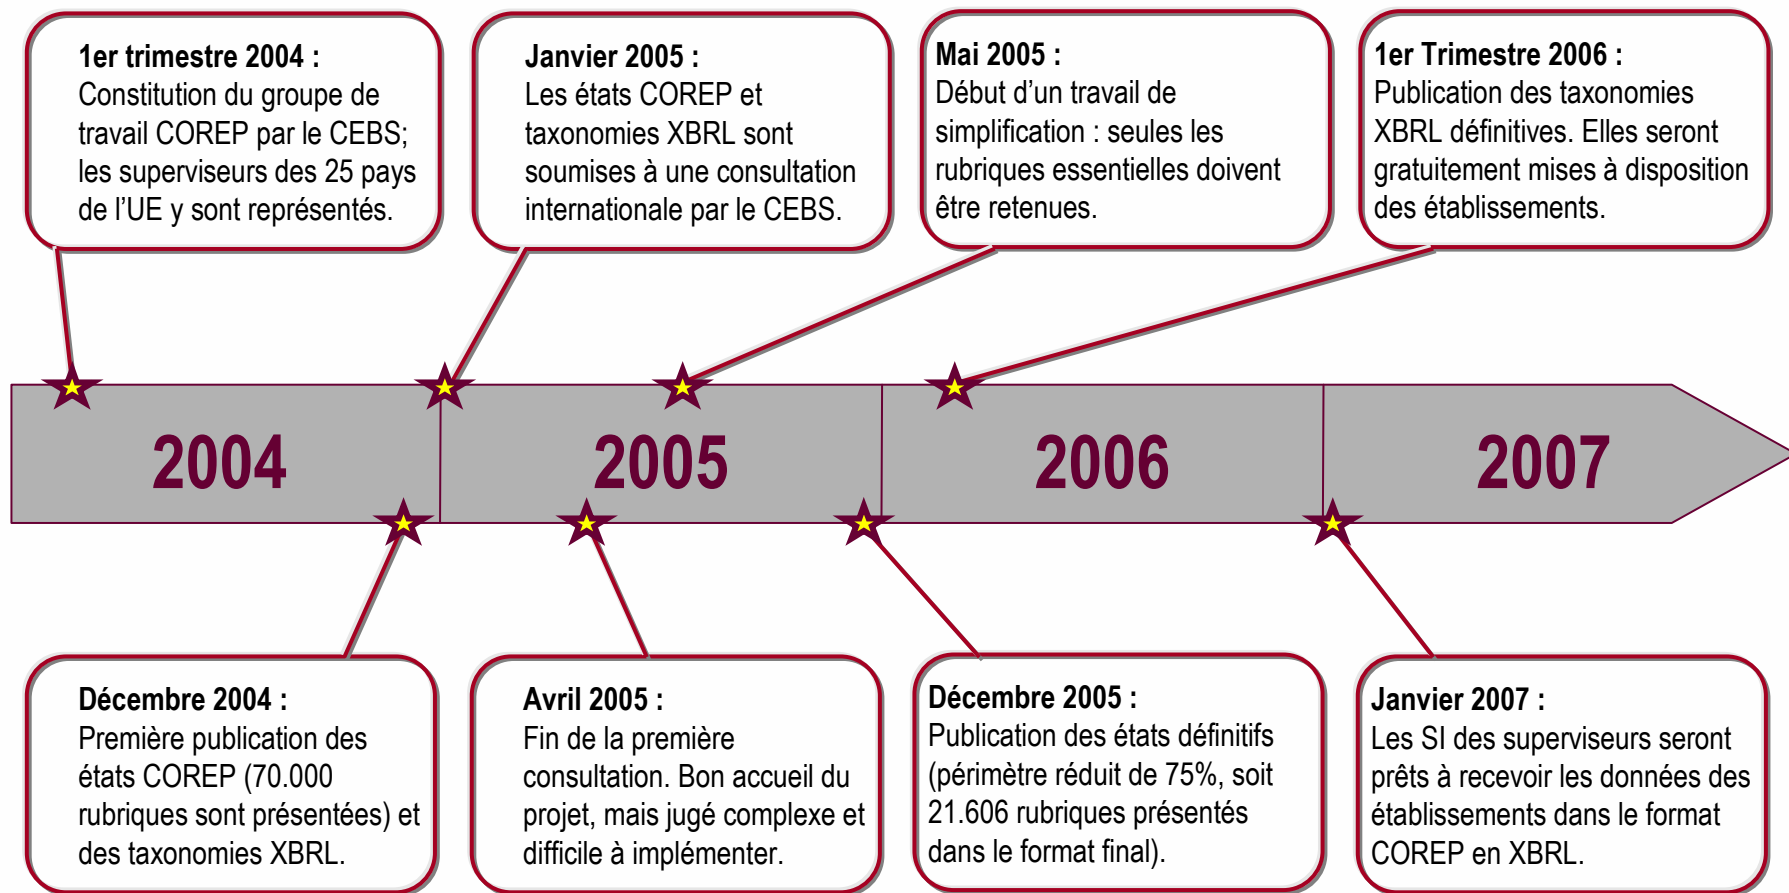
**1er trimestre 2004 :**
Constitution du groupe de travail COREP par le CEBS; les superviseurs des 25 pays de l'UE y sont représentés.

**Janvier 2005 :**
Les états COREP et taxonomies XBRL sont soumises à une consultation internationale par le CEBS.

**Mai 2005 :**
Début d'un travail de simplification : seules les rubriques essentielles doivent être retenues.

**1er Trimestre 2006 :**
Publication des taxonomies XBRL définitives. Elles seront gratuitement mises à disposition des établissements.

2004

2005

2006

2007

**Décembre 2004 :**
Première publication des états COREP (70.000 rubriques sont présentées) et des taxonomies XBRL.

**Avril 2005 :**
Fin de la première consultation. Bon accueil du projet, mais jugé complexe et difficile à implémenter.

**Décembre 2005 :**
Publication des états définitifs (périmètre réduit de 75%, soit 21.606 rubriques présentés dans le format final).

**Janvier 2007 :**
Les SI des superviseurs seront prêts à recevoir les données des établissements dans le format COREP en XBRL.